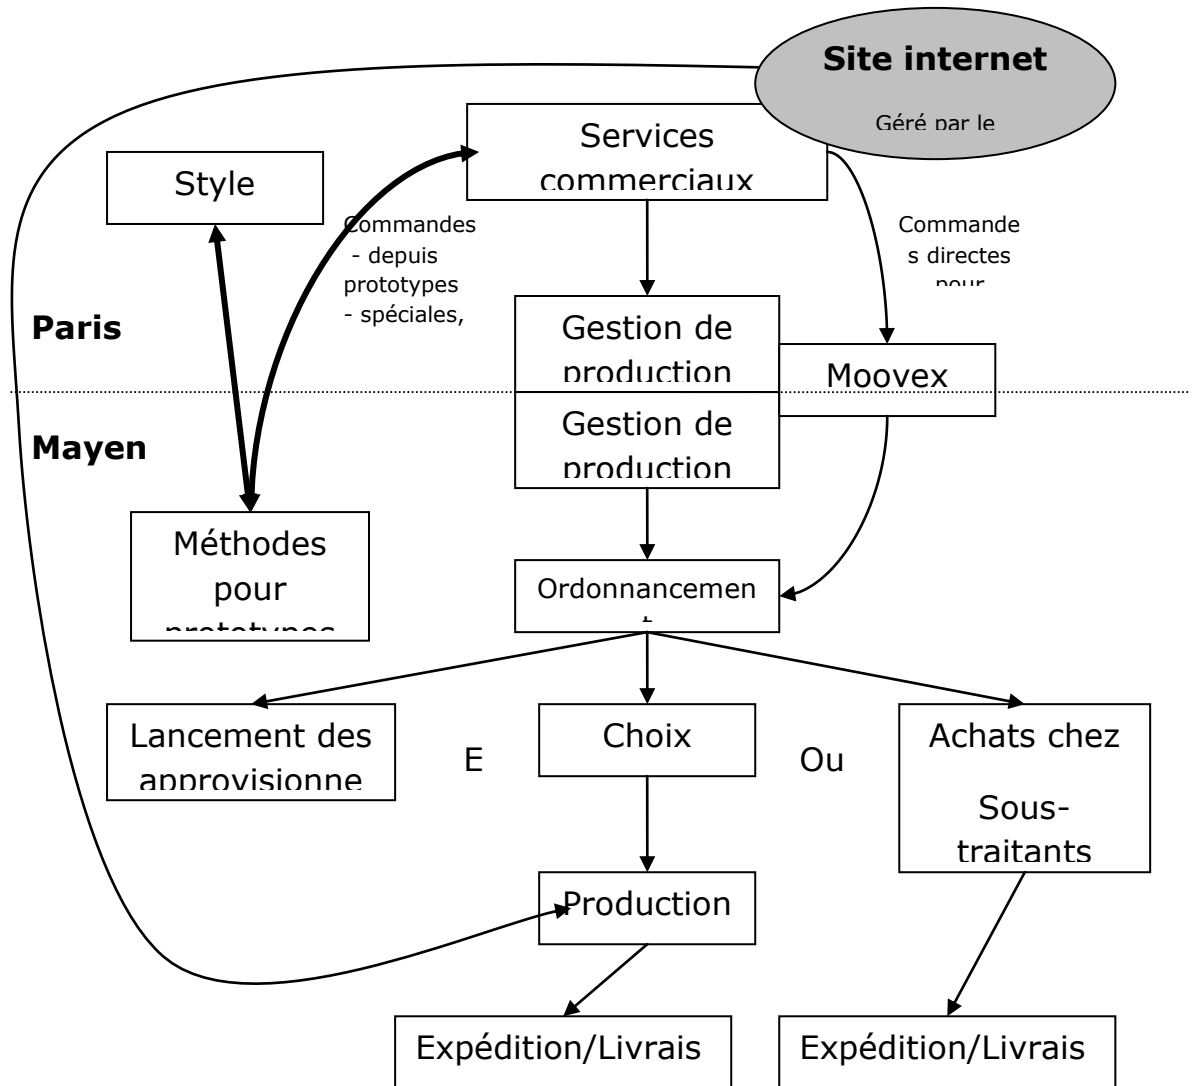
Site internet

Géré par le

Services commerciaux

Style

Commandes - depuis prototypes - spéciales,

Commande s directes pour

Paris

Gestion de production

Moovex

Mayen

Gestion de production

Méthodes pour prototypes

Ordonnancemen t

Lancement des approvisionne

E

Choix

Ou

Achats chez Sous-traitants

Production

Expédition/Livrais

Expédition/Livrais